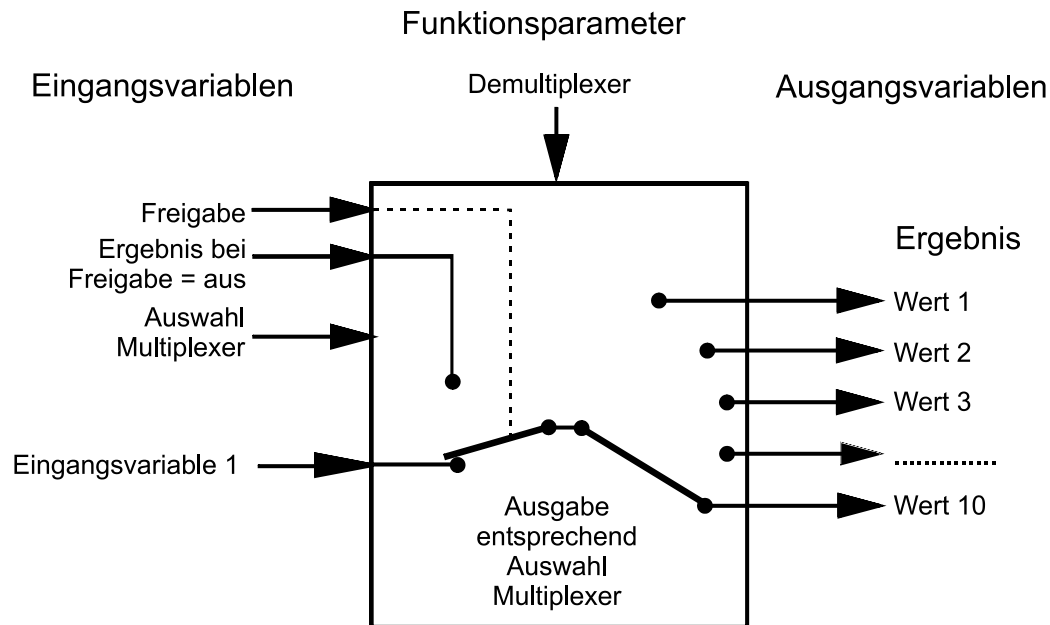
Funktionsparameter

Eingangsvariablen

Demultiplexer

Ausgangsvariablen

Freigabe

Ergebnis bei Freigabe = aus

Auswahl Multiplexer

Eingangsvariable 1

Ergebnis

Wert 1

Wert 2

Wert 3

Wert 10

Ausgabe entsprechend Auswahl Multiplexer